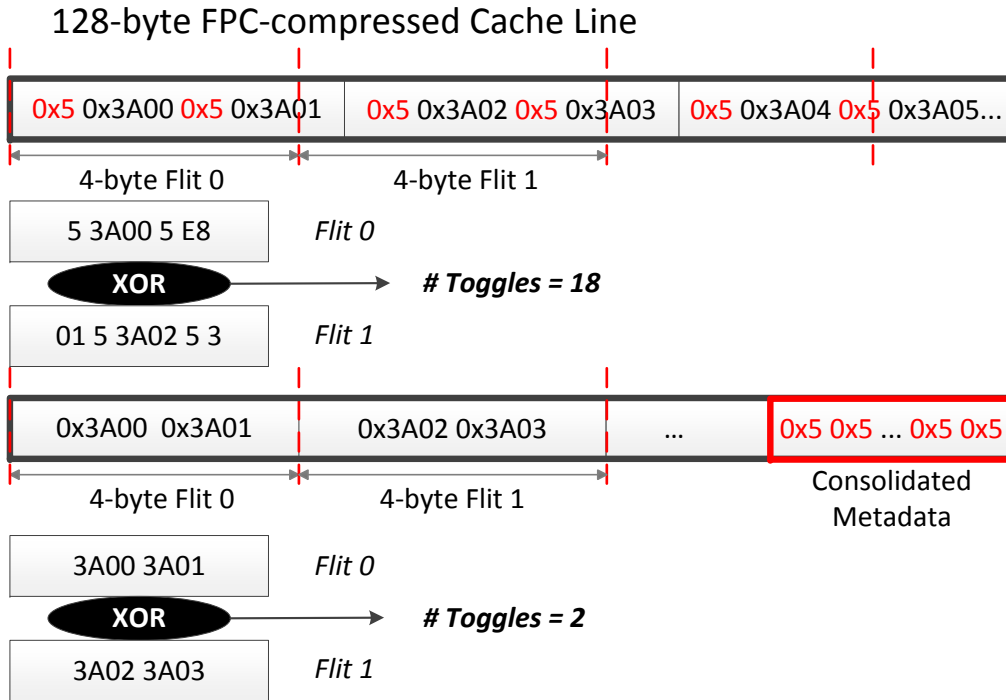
128-byte FPC-compressed Cache Line

0x5 0x3A00 0x5 0x3A01 | 0x5 0x3A02 0x5 0x3A03 | 0x5 0x3A04 0x5 0x3A05...

4-byte Flit 0

4-byte Flit 1

5 3A00 5 E8

Flit 0

XOR

# Toggles = 18

01 5 3A02 5 3

Flit 1

0x3A00 0x3A01 | 0x3A02 0x3A03 | ... | 0x5 0x5 ... 0x5 0x5

4-byte Flit 0

4-byte Flit 1

Consolidated Metadata

3A00 3A01

Flit 0

XOR

# Toggles = 2

3A02 3A03

Flit 1